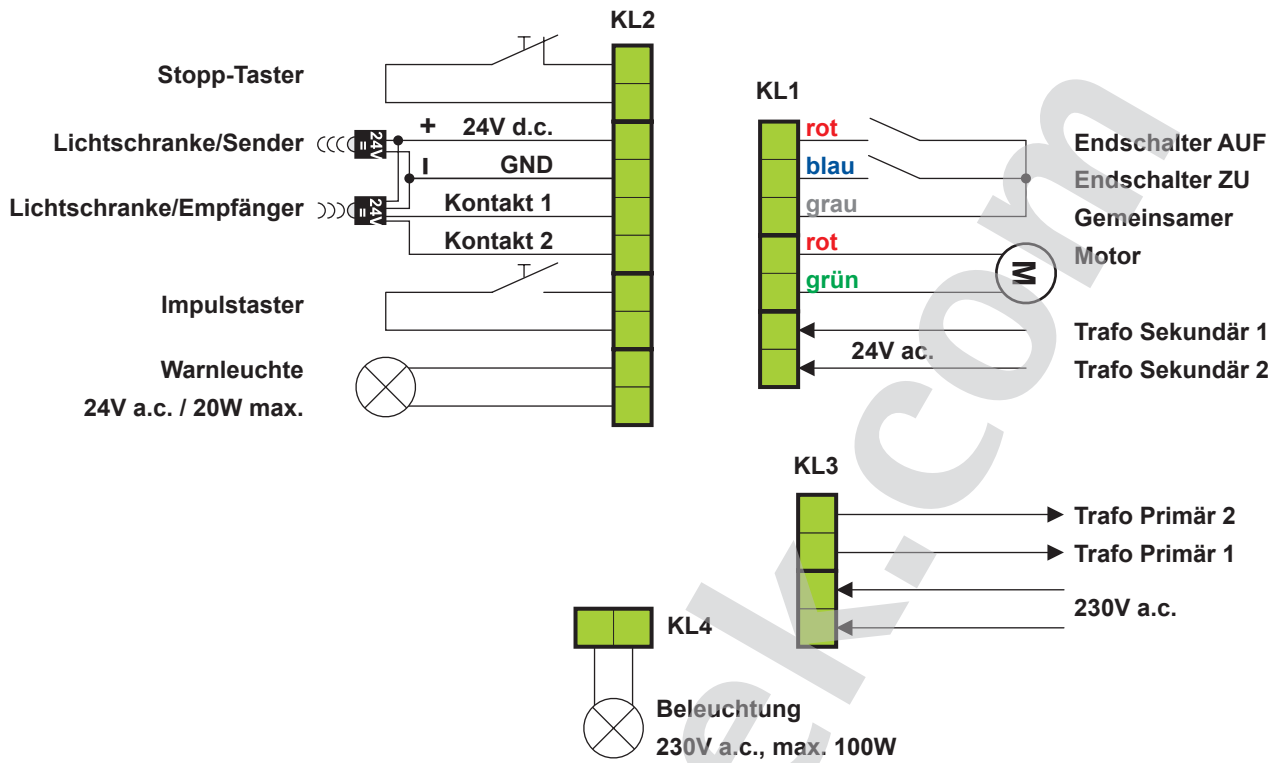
KL2

Stopp-Taster

Lichtschranke/Sender

Lichtschranke/Empfänger

24V

24V

+ 24V d.c.

I GND

Kontakt 1

Kontakt 2

Impulstaster

Warnleuchte
24V a.c. / 20W max.

KL1

rot
blau
grau
rot
grün

Endschalter AUF
Endschalter ZU
Gemeinsamer
Motor

M

24V ac.

Trafo Sekundär 1
Trafo Sekundär 2

KL3

Trafo Primär 2
Trafo Primär 1
230V a.c.

KL4

Beleuchtung
230V a.c., max. 100W

ek.com